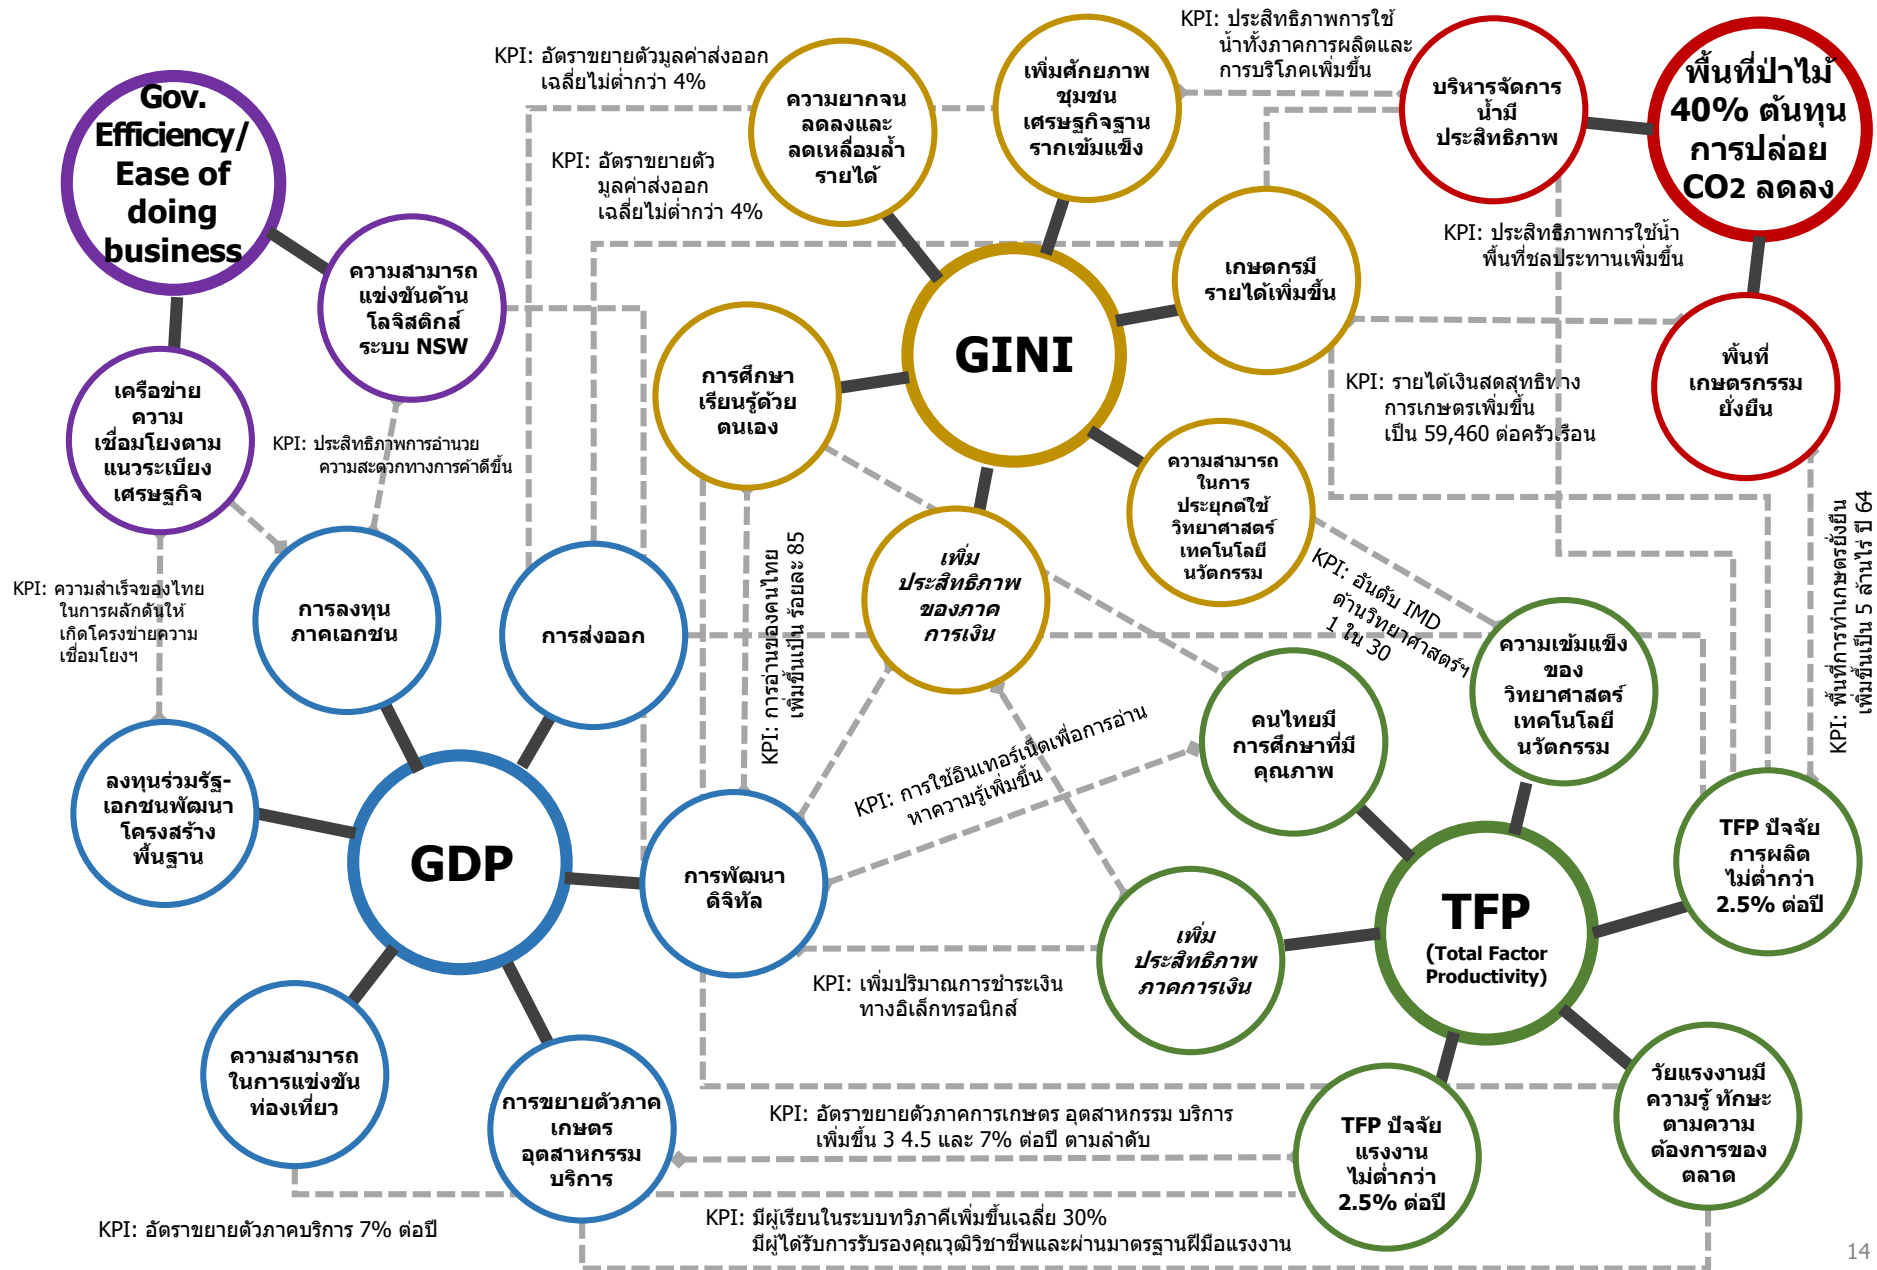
Gov. Efficiency/ Ease of doing business

ความสามารถแข่งขันด้านโลจิสติกส์ ระบบ NSW

เครือข่ายความเชื่อมโยงตามแนวระเบียงเศรษฐกิจ

KPI: ประสิทธิภาพการอำนวยความสะดวกทางการค้าดีขึ้น

KPI: ความสำเร็จของไทยในการผลักดันให้เกิดโครงข่ายความเชื่อมโยงฯ

การลงทุนภาคเอกชน

การส่งออก

ลงทุนร่วมรัฐ-เอกชนพัฒนาโครงสร้างพื้นฐาน

GDP

การพัฒนาดิจิทัล

ความสามารถในการแข่งขันท่องเที่ยว

การขยายตัวภาคเกษตร อุตสาหกรรม บริการ

KPI: อัตราขยายตัวภาคบริการ 7% ต่อปี

KPI: อัตราขยายตัวมูลค่าส่งออกเฉลี่ยไม่ต่ำกว่า 4%

KPI: อัตราขยายตัวมูลค่าส่งออกเฉลี่ยไม่ต่ำกว่า 4%

ความยากจนลดลงและลดเหลื่อมล้ำรายได้

เพิ่มศักยภาพชุมชนเศรษฐกิจฐานรากเข้มแข็ง

KPI: ประสิทธิภาพการใช้น้ำทั้งภาคการผลิตและการบริโภคเพิ่มขึ้น

บริหารจัดการน้ำมีประสิทธิภาพ

พื้นที่ป่าไม้ 40% ต้นทุนการปล่อย CO2 ลดลง

KPI: ประสิทธิภาพการใช้น้ำ พื้นที่ชลประทานเพิ่มขึ้น

เกษตกรมีรายได้เพิ่มขึ้น

GINI

การศึกษาเรียนรู้ด้วยตนเอง

พื้นที่เกษตรกรรมยั่งยืน

KPI: รายได้เงินสดสุทธิทางการเกษตรเพิ่มขึ้นเป็น 59,460 ต่อครัวเรือน

ความสามารถในการประยุกต์ใช้วิทยาศาสตร์ เทคโนโลยี นวัตกรรม

KPI: การอ่านของคนไทยเพิ่มขึ้นเป็น ร้อยละ 85

เพิ่มประสิทธิภาพของภาคการเงิน

KPI: อันดับ IMD ด้านวิทยาศาสตร์ฯ 1 ใน 30

ความเข้มแข็งของวิทยาศาสตร์ เทคโนโลยี นวัตกรรม

KPI: พื้นที่การทำเกษตรยั่งยืนเพิ่มขึ้นเป็น 5 ล้านไร่ ปี 64

KPI: การใช้อินเทอร์เน็ตเพื่อการอ่านหาความรู้เพิ่มขึ้น

คนไทยมีการศึกษาที่มีคุณภาพ

TFP ปัจจัยการผลิตไม่ต่ำกว่า 2.5% ต่อปี

เพิ่มประสิทธิภาพภาคการเงิน

TFP (Total Factor Productivity)

KPI: เพิ่มปริมาณการชำระเงินทางอิเล็กทรอนิกส์

วัยแรงงานมีความรู้ ทักษะตามความต้องการของตลาด

TFP ปัจจัยแรงงานไม่ต่ำกว่า 2.5% ต่อปี

KPI: อัตราขยายตัวภาคการเกษตร อุตสาหกรรม บริการ เพิ่มขึ้น 3 4.5 และ 7% ต่อปี ตามลำดับ

KPI: มีผู้เรียนในระบบทวิภาคีเพิ่มขึ้นเฉลี่ย 30% มีผู้ได้รับการรับรองคุณวุฒิวิชาชีพและผ่านมาตรฐานฝีมือแรงงาน

14